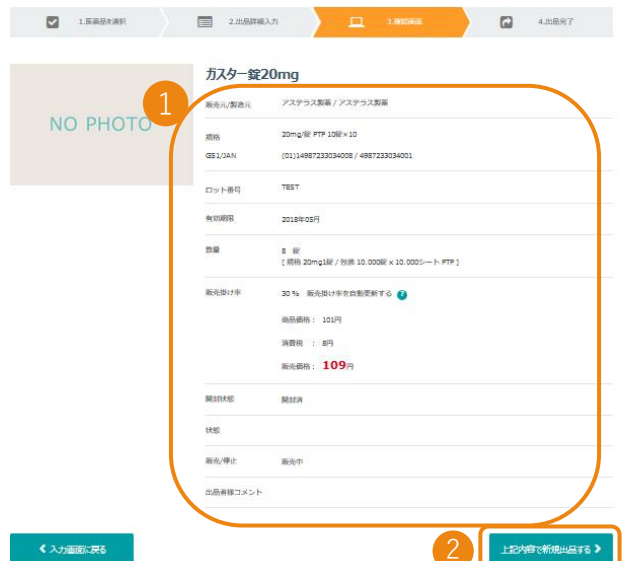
1.医薬品を選択

2.出品詳細入力

3.確認画面

4.出品完了

NO PHOTO

ガスター錠20mg

1

| 販売元/製造元 | アステラス製薬 / アステラス製薬 |
|---|---|
| 規格 | 20mg/錠 PTP 10錠×10 |
| GS1/JAN | (01)14987233034008 / 4987233034001 |
| ロット番号 | TEST |
| 有効期限 | 2018年05月 |
| 数量 | 8 錠 [ 規格 20mg1錠 / 包装 10.000錠×10.000シート PTP ] |
| 販売掛け率 | 30 % 販売掛け率を自動更新する ? 商品価格: 101円 消費税 : 8円 販売価格: 109円 |
| 開封状態 | 開封済 |
| 状態 | |
| 販売/停止 | 販売中 |
| 出品者様コメント | |

< 入力画面に戻る

2

上記内容で新規出品する >